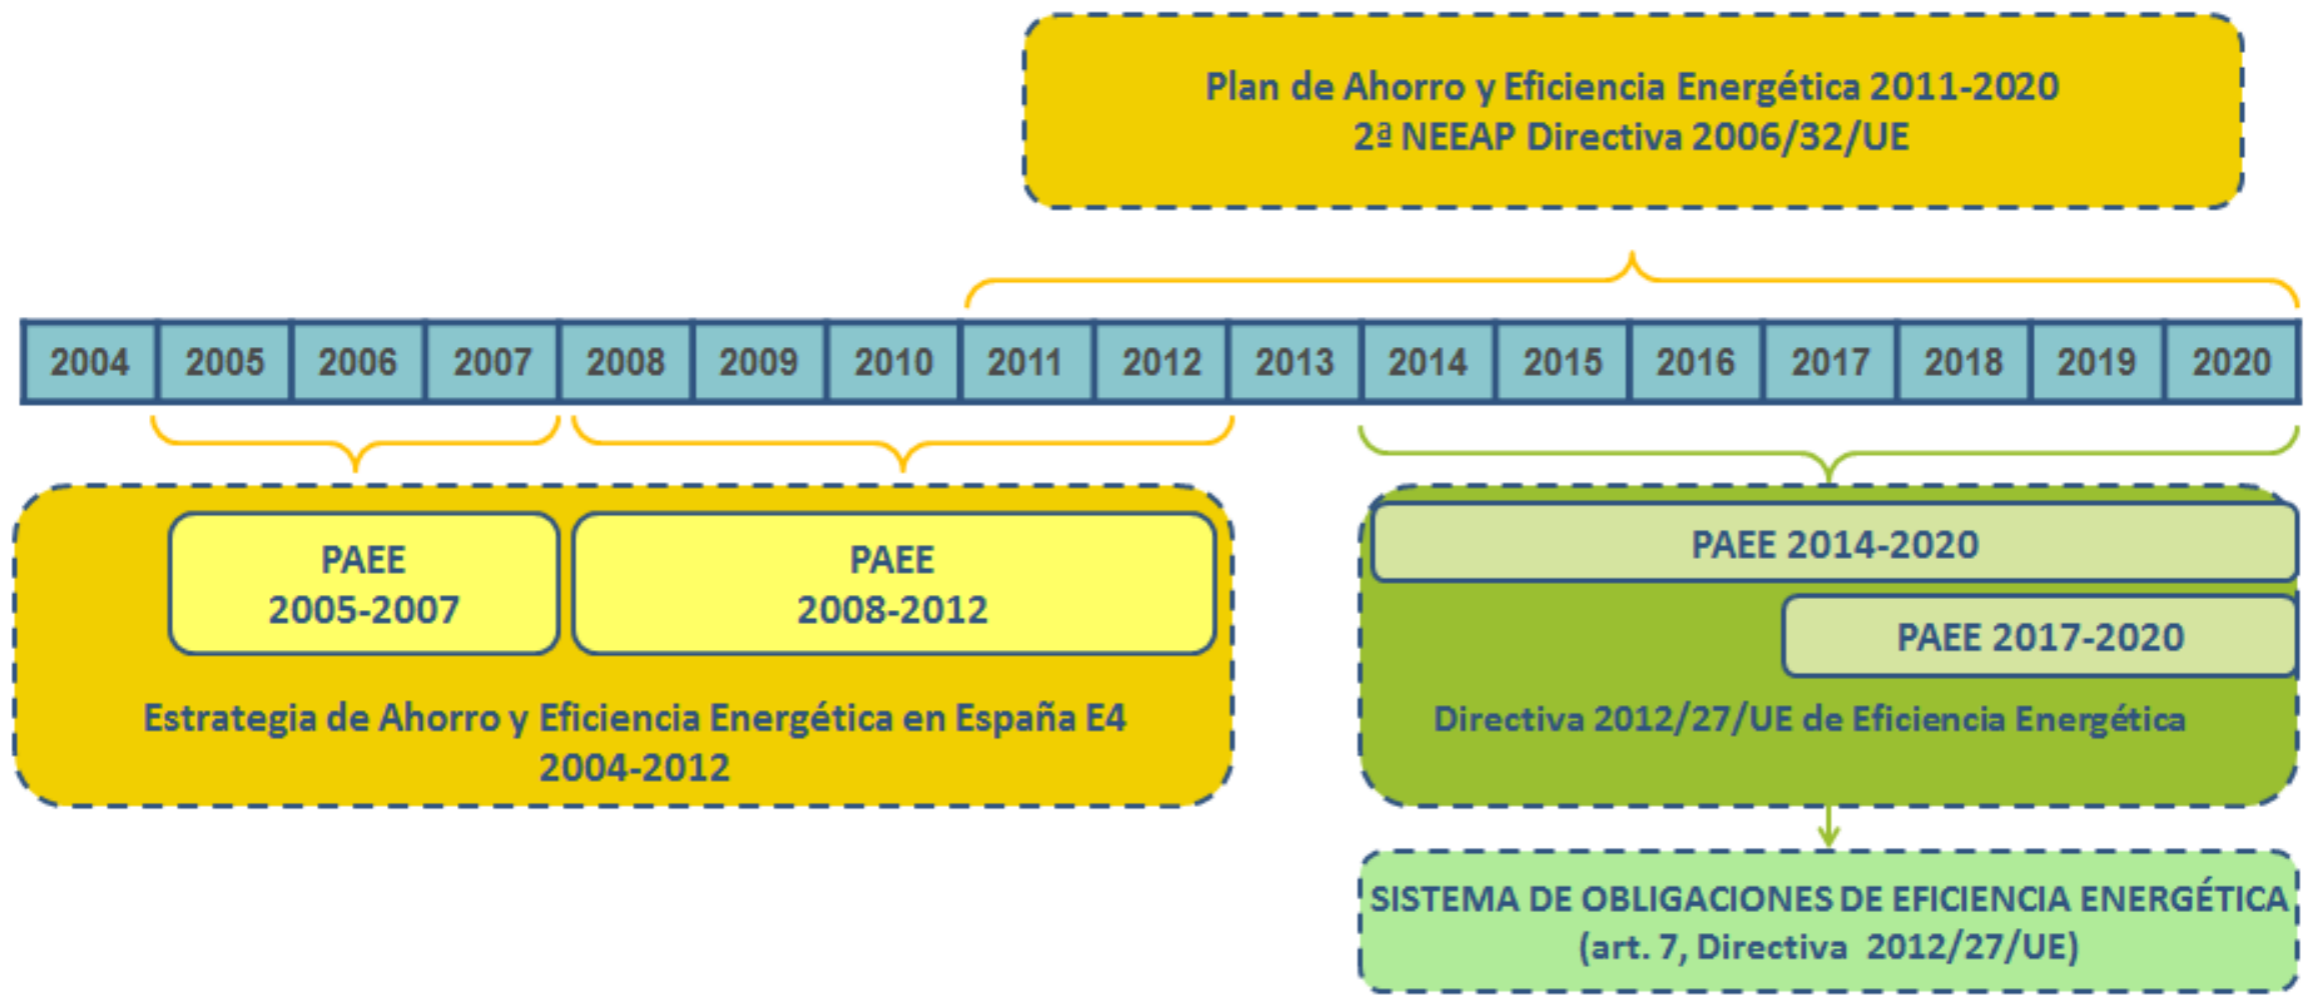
Plan de Ahorro y Eficiencia Energética 2011-2020
2ª NEEAP Directiva 2006/32/UE

| 2004 | 2005 | 2006 | 2007 | 2008 | 2009 | 2010 | 2011 | 2012 | 2013 | 2014 | 2015 | 2016 | 2017 | 2018 | 2019 | 2020 |
|---|---|---|---|---|---|---|---|---|---|---|---|---|---|---|---|---|

PAEE
2005-2007

PAEE
2008-2012

Estrategia de Ahorro y Eficiencia Energética en España E4
2004-2012

PAEE 2014-2020

PAEE 2017-2020

Directiva 2012/27/UE de Eficiencia Energética

SISTEMA DE OBLIGACIONES DE EFICIENCIA ENERGÉTICA
(art. 7, Directiva 2012/27/UE)